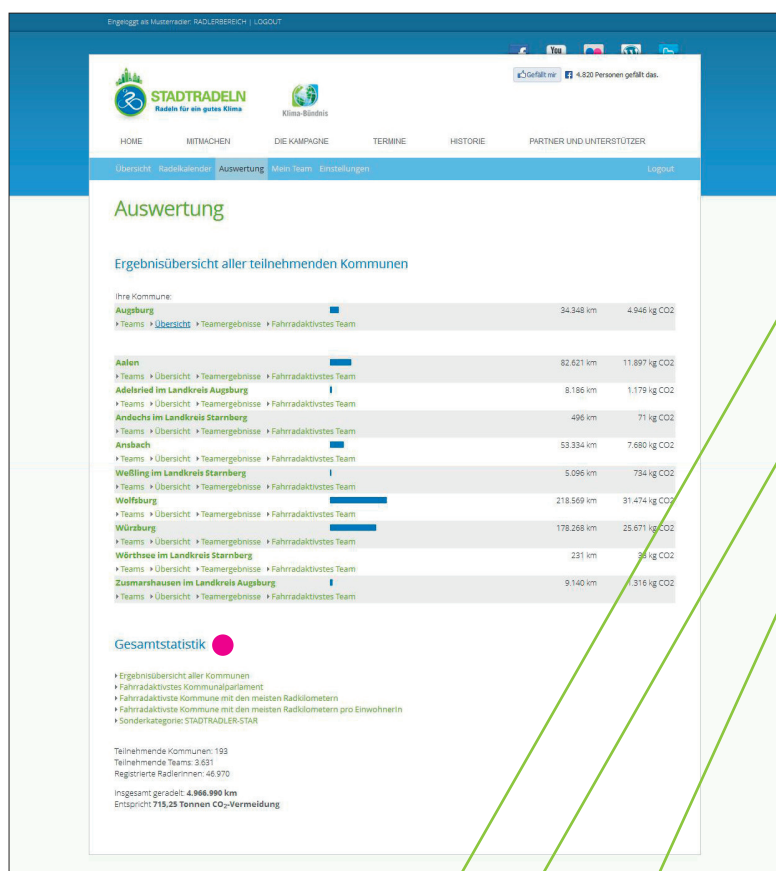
Engeloggt als Musterradler: RADLERBEREICH | LOGOUT

You

Gefällt mir 4.820 Personen gefällt das.

STADTRADELN
Radeln für ein gutes Klima

Klima-Bündnis

HOME MITMACHEN DIE KAMPAGNE TERMINE HISTORIE PARTNER UND UNTERSTÜTZER

Übersicht Radelkalender Auswertung Mein Team Einstellungen Logout

Auswertung

Ergebnisübersicht aller teilnehmenden Kommunen

Ihre Kommune:

| | | |
|---|---|---|
| Augsburg<br>▸Teams ▸Übersicht ▸Teamergebnisse ▸Fahrradaktivstes Team | 34.348 km | 4.946 kg CO2 |
| Aalen<br>▸Teams ▸Übersicht ▸Teamergebnisse ▸Fahrradaktivstes Team | 82.621 km | 11.897 kg CO2 |
| Adelsried im Landkreis Augsburg<br>▸Teams ▸Übersicht ▸Teamergebnisse ▸Fahrradaktivstes Team | 8.186 km | 1.179 kg CO2 |
| Andechs im Landkreis Starnberg<br>▸Teams ▸Übersicht ▸Teamergebnisse ▸Fahrradaktivstes Team | 496 km | 71 kg CO2 |
| Ansbach<br>▸Teams ▸Übersicht ▸Teamergebnisse ▸Fahrradaktivstes Team | 53.334 km | 7.680 kg CO2 |
| Weßling im Landkreis Starnberg<br>▸Teams ▸Übersicht ▸Teamergebnisse ▸Fahrradaktivstes Team | 5.096 km | 734 kg CO2 |
| Wolfsburg<br>▸Teams ▸Übersicht ▸Teamergebnisse ▸Fahrradaktivstes Team | 218.569 km | 31.474 kg CO2 |
| Würzburg<br>▸Teams ▸Übersicht ▸Teamergebnisse ▸Fahrradaktivstes Team | 178.268 km | 25.671 kg CO2 |
| Wörthsee im Landkreis Starnberg<br>▸Teams ▸Übersicht ▸Teamergebnisse ▸Fahrradaktivstes Team | 231 km | 33 kg CO2 |
| Zusmarshausen im Landkreis Augsburg<br>▸Teams ▸Übersicht ▸Teamergebnisse ▸Fahrradaktivstes Team | 9.140 km | 1.316 kg CO2 |

Gesamtstatistik

▸Ergebnisübersicht aller Kommunen
▸Fahrradaktivstes Kommunalparlament
▸Fahrradaktivste Kommune mit den meisten Radkilometern
▸Fahrradaktivste Kommune mit den meisten Radkilometern pro EinwohnerIn
▸Sonderkategorie: STADTRADLER-STAR

Teilnehmende Kommunen: 193
Teilnehmende Teams: 3.631
Registrierte RadlerInnen: 46.970

Insgesamt geradelt: 4.966.990 km
Entspricht 715,25 Tonnen $CO_2$-Vermeidung